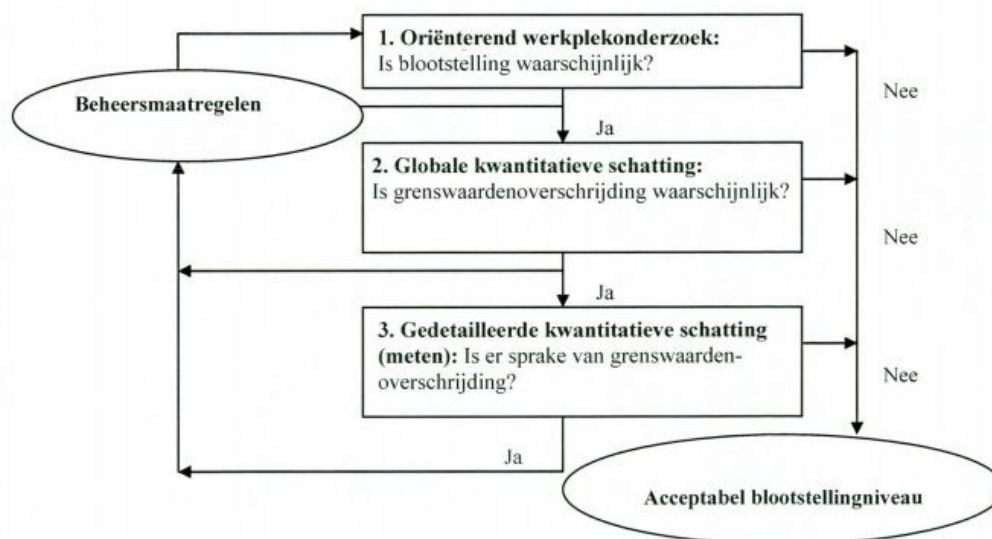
Beheersmaatregelen

1. Oriënterend werkplekonderzoek:
Is blootstelling waarschijnlijk?

Nee

Ja

2. Globale kwantitatieve schatting:
Is grenswaardenoverschrijding waarschijnlijk?

Nee

Ja

3. Gedetailleerde kwantitatieve schatting (meten): Is er sprake van grenswaardenoverschrijding?

Nee

Ja

Acceptabel blootstellingniveau